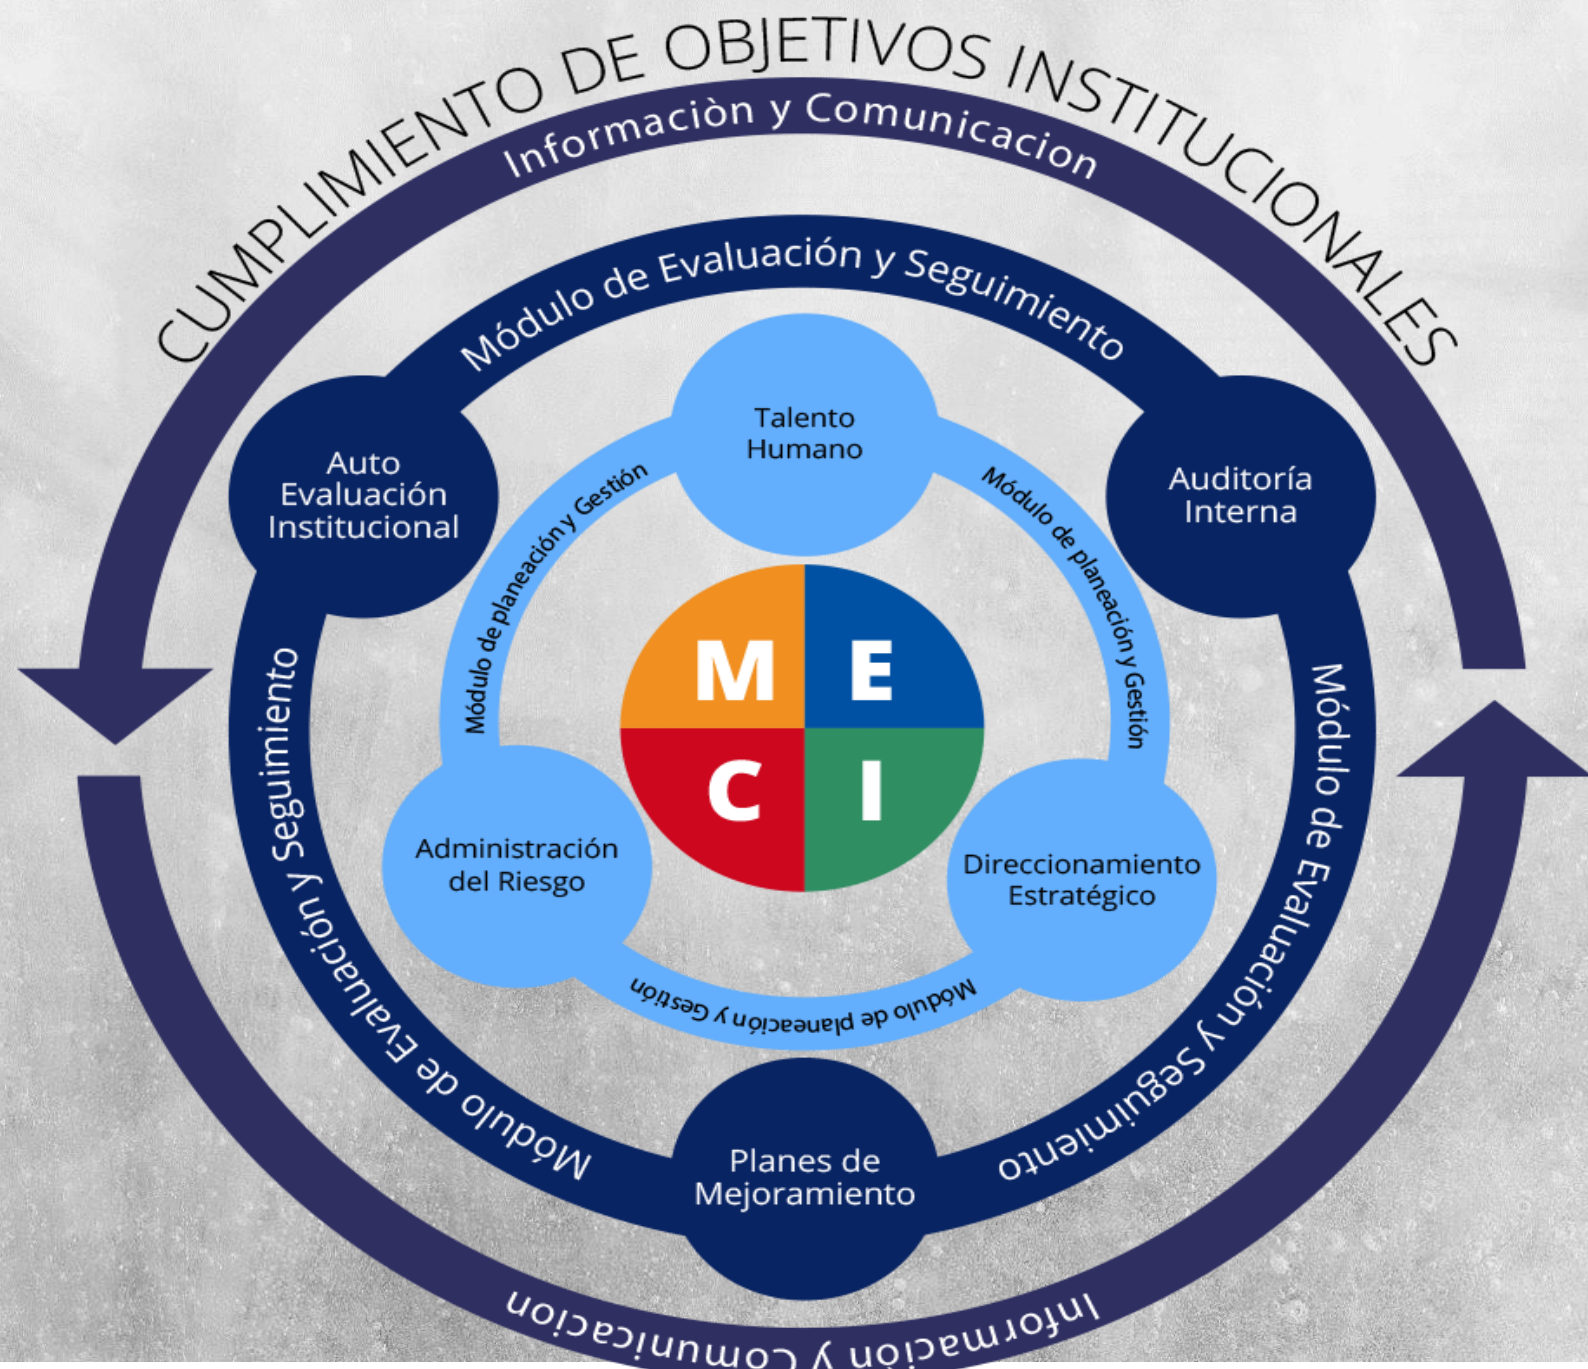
CUMPLIMIENTO DE OBJETIVOS INSTITUCIONALES

Informaciòn y Comunicacion

Módulo de Evaluación y Seguimiento

Auto Evaluación Institucional

Talento Humano

Auditoría Interna

Módulo de planeación y Gestión

Módulo de planeación y Gestión

M E
C I

Administración del Riesgo

Direccionamiento Estratégico

Módulo de planeación y Gestión

Módulo de Evaluación y Seguimiento

Módulo de Evaluación y Seguimiento

Planes de Mejoramiento

Información y Comunicacion